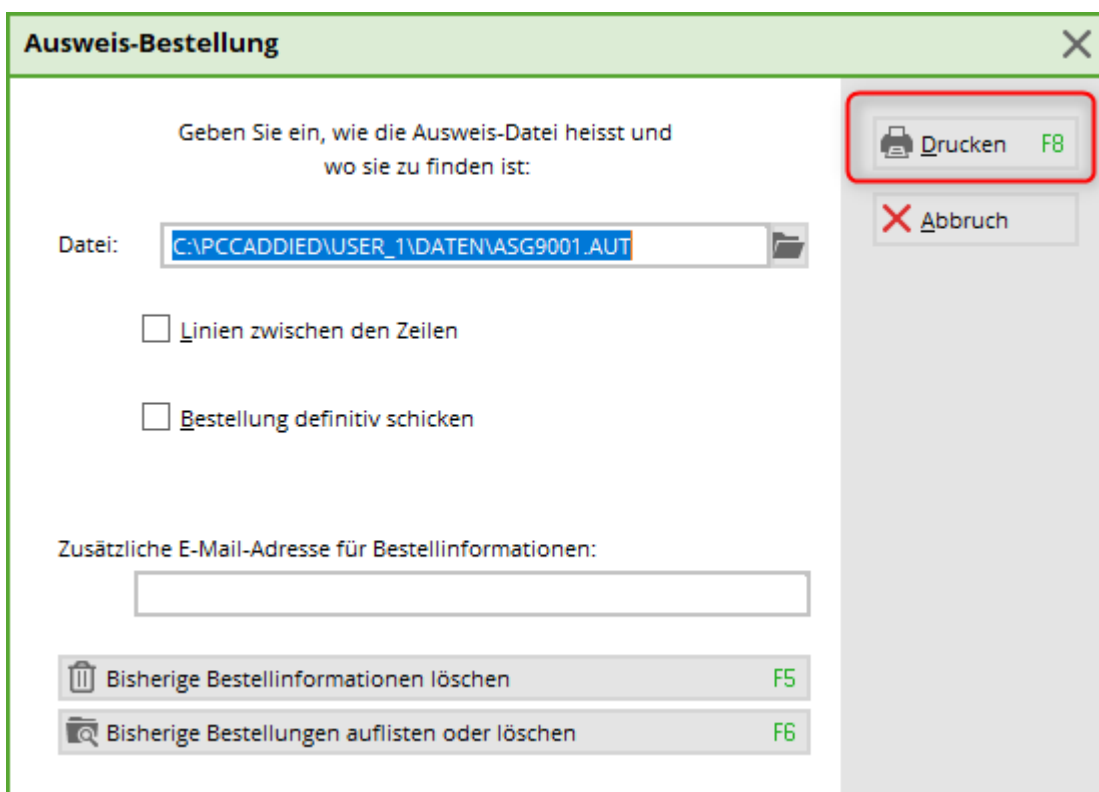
Ausweis-Bestellung

Geben Sie ein, wie die Ausweis-Datei heisst und wo sie zu finden ist:

Datei: C:\PCCADDIED\USER_1\DATEN\ASG9001.AUT

Linien zwischen den Zeilen

Bestellung definitiv schicken

Zusätzliche E-Mail-Adresse für Bestellinformationen:

Bisherige Bestellinformationen löschen F5

Bisherige Bestellungen auflisten oder löschen F6

Drucken F8

Abbruch